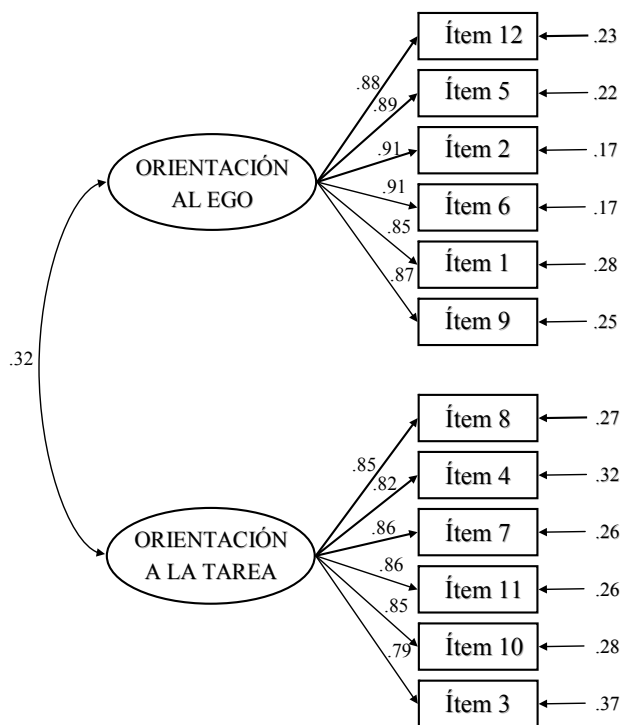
ORIENTACIÓN AL EGO

.88
.89
.91
.91
.85
.87

Ítem 12 .23
Ítem 5 .22
Ítem 2 .17
Ítem 6 .17
Ítem 1 .28
Ítem 9 .25

.32

ORIENTACIÓN A LA TAREA

.85
.82
.86
.86
.85
.79

Ítem 8 .27
Ítem 4 .32
Ítem 7 .26
Ítem 11 .26
Ítem 10 .28
Ítem 3 .37